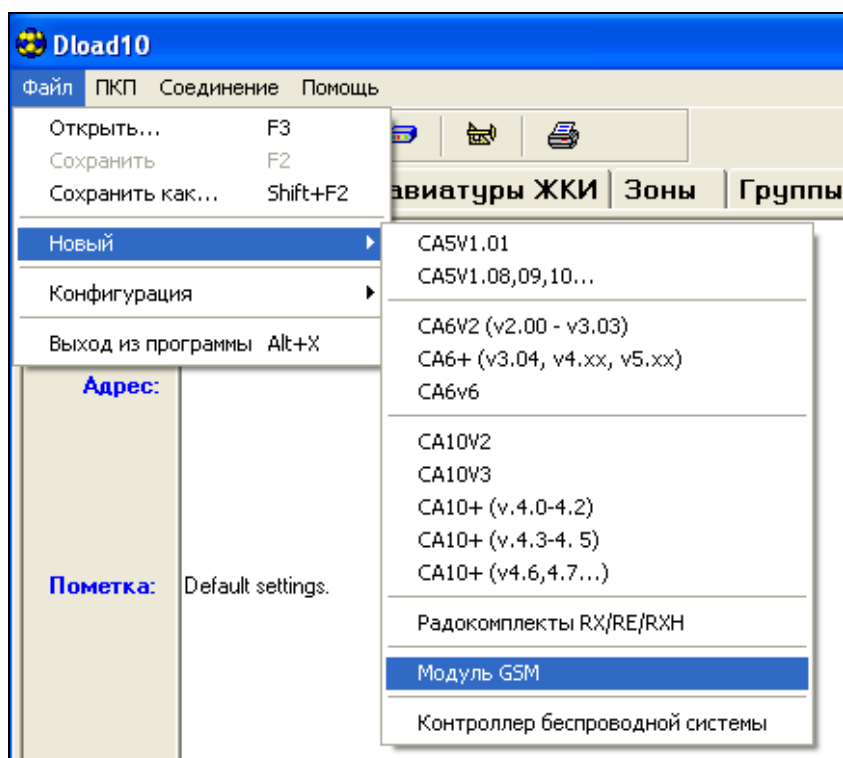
Dload10

Файл ПКП Соединение Помощь

Открыть... F3
Сохранить F2
Сохранить как... Shift+F2

Новый

Конфигурация

Выход из программы Alt+X

авиатуры ЖКИ Зоны Группы

CA5V1.01
CA5V1.08,09,10...

CA6V2 (v2.00 - v3.03)
CA6+ (v3.04, v4.xx, v5.xx)
CA6v6

CA10V2
CA10V3
CA10+ (v.4.0-4.2)
CA10+ (v.4.3-4. 5)
CA10+ (v4.6,4.7...)

Радокомплекты RX/RE/RXH

Модуль GSM

Контроллер беспроводной системы

Адрес:

Пометка: Default settings.